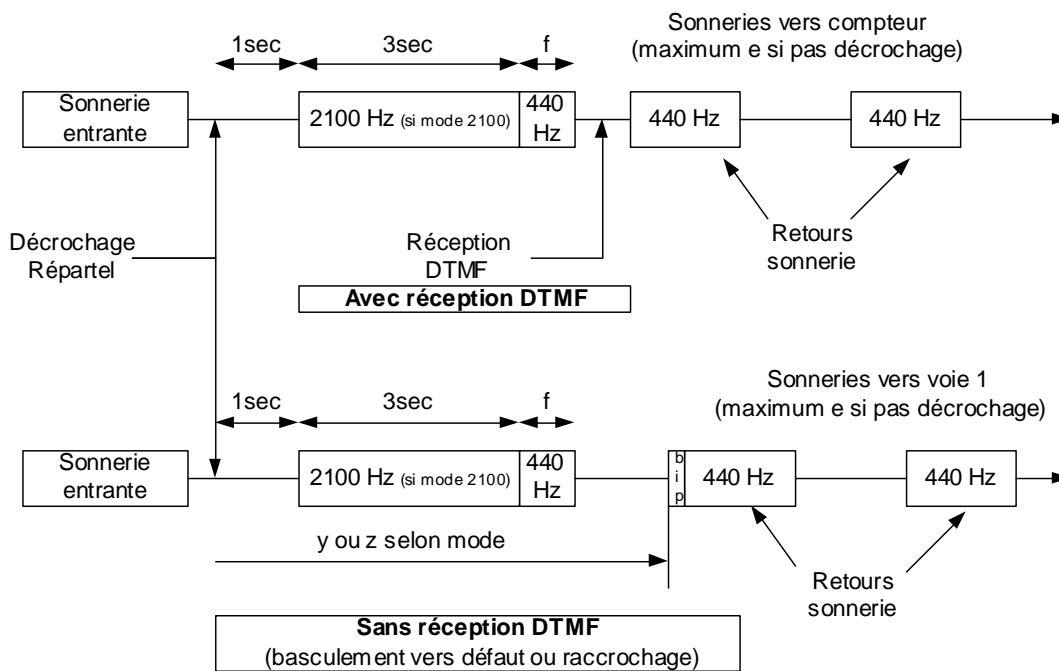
Sonneries vers compteur
(maximum e si pas décrochage)

1sec

3sec

f

Sonnerie entrante

2100 Hz (si mode 2100)

440 Hz

440 Hz

440 Hz

Décrochage Répartel

Réception DTMF

Retours sonnerie

Avec réception DTMF

Sonneries vers voie 1
(maximum e si pas décrochage)

1sec

3sec

f

Sonnerie entrante

2100 Hz (si mode 2100)

440 Hz

b i p

440 Hz

440 Hz

y ou z selon mode

Retours sonnerie

Sans réception DTMF
(basculement vers défaut ou raccrochage)